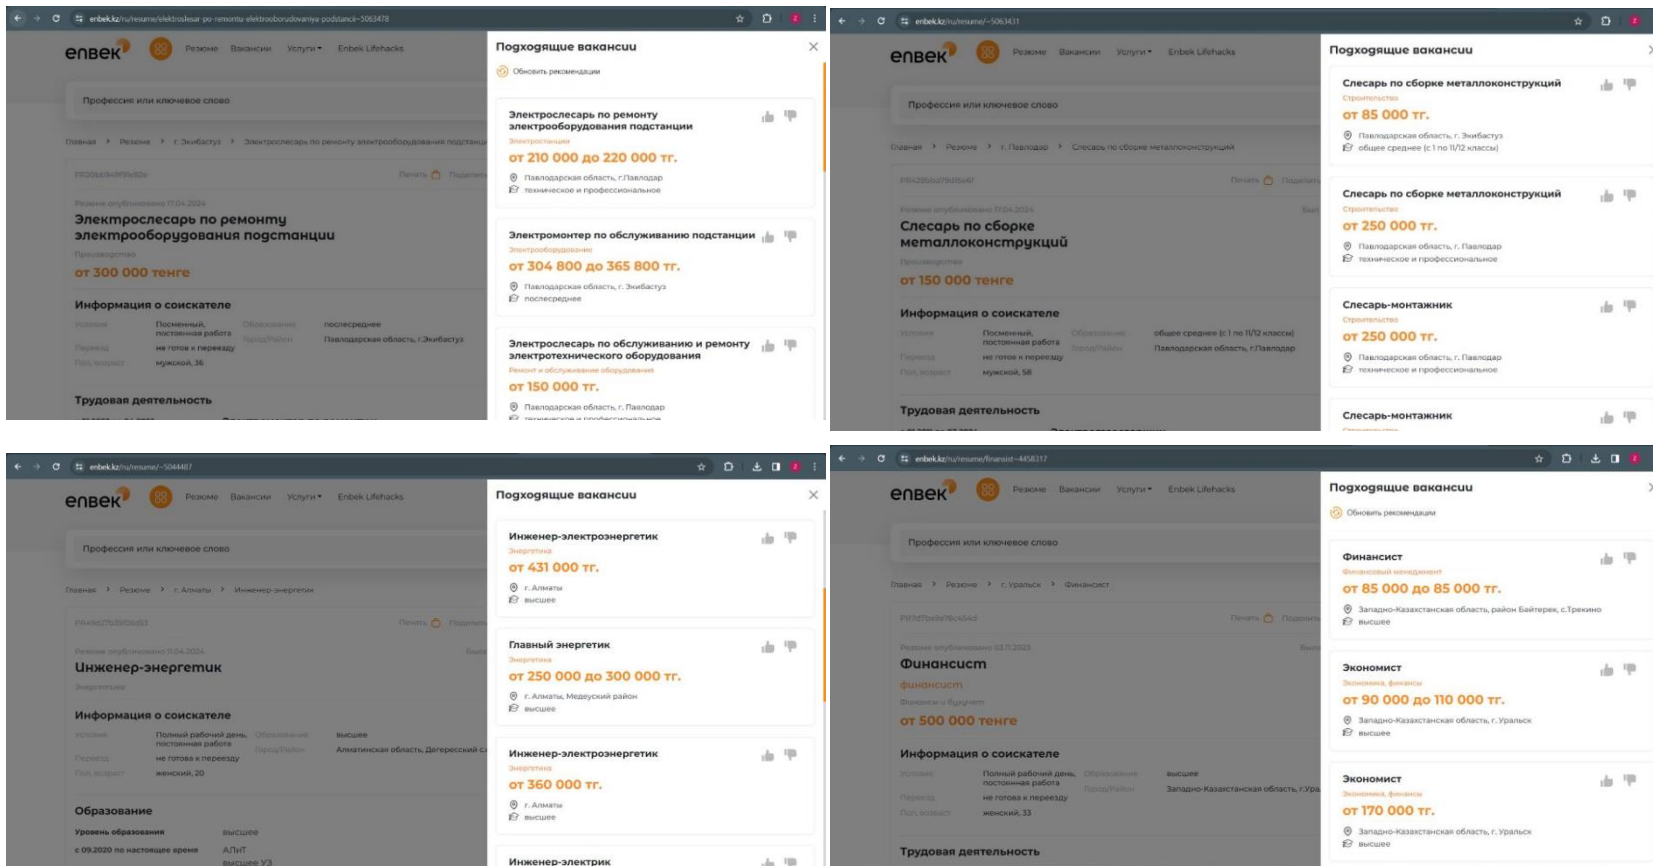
enbek.kz/ru/resume/elektroslesar-po-remontu-elektrooborudovaniya-podstancii--5063478

enbek

Резюме Вакансии Услуги Enbek Lifehacks

Профессия или ключевое слово

Главная > Резюме > г. Экибастуз > Электрослесарь по ремонту электрооборудования подстанции

Печать

Резюме опубликовано 17.04.2024

Электрослесарь по ремонту электрооборудования подстанции

Производство

от 300 000 тенге

Информация о соискателе

Условия: Посменный, постоянная работа
Образование: послесреднее
Переезд: не готов к переезду
Город/Район: Павлодарская область, г.Экибастуз
Пол, возраст: мужской, 36

Трудовая деятельность

Подходящие вакансии

Обновить рекомендации

Электрослесарь по ремонту электрооборудования подстанции
Электростанции
от 210 000 до 220 000 тг.
Павлодарская область, г.Павлодар
техническое и профессиональное

Электромонтер по обслуживанию подстанции
Электрооборудование
от 304 800 до 365 800 тг.
Павлодарская область, г. Экибастуз
послесреднее

Электрослесарь по обслуживанию и ремонту электротехнического оборудования
Ремонт и обслуживание оборудования
от 150 000 тг.
Павлодарская область, г. Павлодар

enbek.kz/ru/resume/--5063431

enbek

Резюме Вакансии Услуги Enbek Lifehacks

Профессия или ключевое слово

Главная > Резюме > г. Павлодар > Слесарь по сборке металлоконструкций

Печать

Резюме опубликовано 17.04.2024

Слесарь по сборке металлоконструкций

Производство

от 150 000 тенге

Информация о соискателе

Условия: Посменный, постоянная работа
Образование: общее среднее (с 1 по 11/12 классы)
Переезд: не готов к переезду
Город/Район: Павлодарская область, г.Павлодар
Пол, возраст: мужской, 58

Трудовая деятельность

Подходящие вакансии

Слесарь по сборке металлоконструкций
Строительство
от 85 000 тг.
Павлодарская область, г. Экибастуз
общее среднее (с 1 по 11/12 классы)

Слесарь по сборке металлоконструкций
Строительство
от 250 000 тг.
Павлодарская область, г. Павлодар
техническое и профессиональное

Слесарь-монтажник
Строительство
от 250 000 тг.
Павлодарская область, г. Павлодар
техническое и профессиональное

Слесарь-монтажник

enbek.kz/ru/resume/--5044487

enbek

Резюме Вакансии Услуги Enbek Lifehacks

Профессия или ключевое слово

Главная > Резюме > г. Алматы > Инженер-энергетик

Печать

Резюме опубликовано 11.04.2024

Инженер-энергетик

Энергетика

Информация о соискателе

Условия: Полный рабочий день, постоянная работа
Образование: высшее
Переезд: не готова к переезду
Город/Район: Алматинская область, Дегересский с
Пол, возраст: женский, 20

Образование

Уровень образования: высшее
с 09.2020 по настоящее время: АЛиТ высшее УЗ

Подходящие вакансии

Инженер-электроэнергетик
Энергетика
от 431 000 тг.
г. Алматы
высшее

Главный энергетик
Энергетика
от 250 000 до 300 000 тг.
г. Алматы, Медеуский район
высшее

Инженер-электроэнергетик
Энергетика
от 360 000 тг.
г. Алматы
высшее

Инженер-электрик

enbek.kz/ru/resume/finansist--4458317

enbek

Резюме Вакансии Услуги Enbek Lifehacks

Профессия или ключевое слово

Главная > Резюме > г. Уральск > Финансист

Печать

Резюме опубликовано 03.11.2023

Финансист

финансист

Финансы и бухучет

от 500 000 тенге

Информация о соискателе

Условия: Полный рабочий день, постоянная работа
Образование: высшее
Переезд: не готова к переезду
Город/Район: Западно-Казахстанская область, г.Ура
Пол, возраст: женский, 33

Трудовая деятельность

Подходящие вакансии

Обновить рекомендации

Финансист
Финансовый менеджмент
от 85 000 до 85 000 тг.
Западно-Казахстанская область, район Байтерек, с.Трекино
высшее

Экономист
Экономика, финансы
от 90 000 до 110 000 тг.
Западно-Казахстанская область, г. Уральск
высшее

Экономист
Экономика, финансы
от 170 000 тг.
Западно-Казахстанская область, г. Уральск
высшее